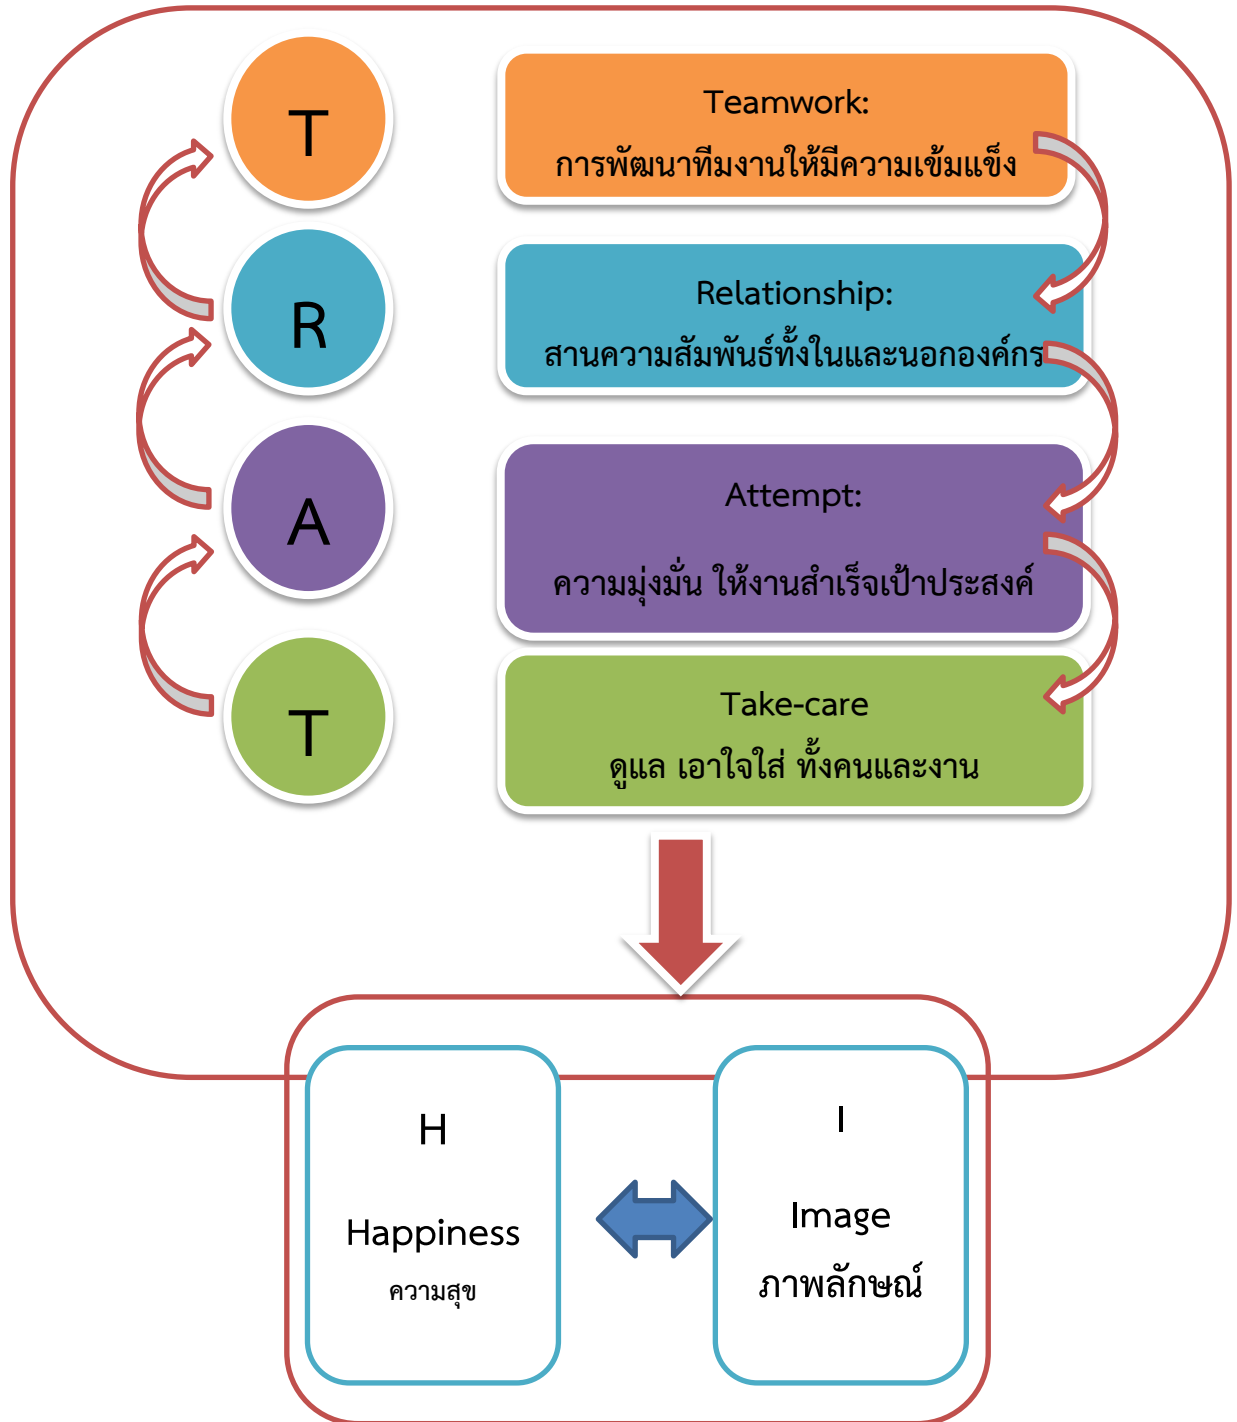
T

Teamwork:
การพัฒนาทีมงานให้มีความเข้มแข็ง

R

Relationship:
สานความสัมพันธ์ทั้งในและนอกองค์กร

A

Attempt:
ความมุ่งมั่น ให้งานสำเร็จเป้าประสงค์

T

Take-care
ดูแล เอาใจใส่ ทั้งคนและงาน

H
Happiness
ความสุข

I
Image
ภาพลักษณ์